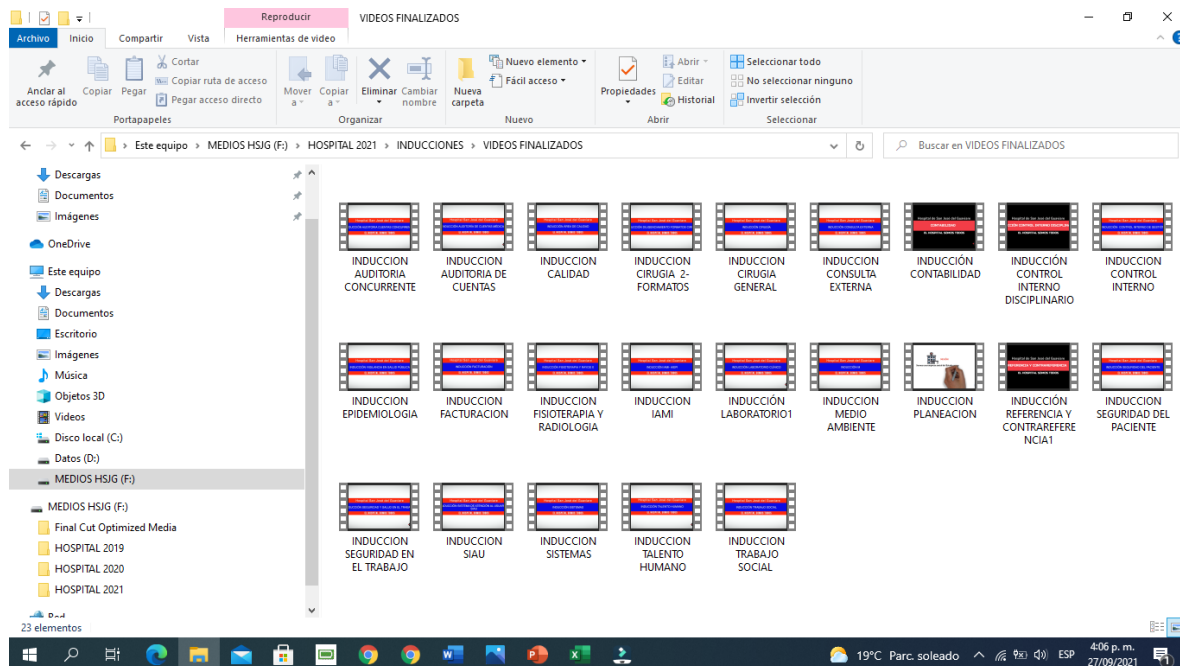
Reproducir
VIDEOS FINALIZADOS
Archivo Inicio Compartir Vista Herramientas de video

Anclar al acceso rápido
Copiar
Pegar
Cortar
Copiar ruta de acceso
Pegar acceso directo
Portapapeles
Mover a
Copiar a
Eliminar
Cambiar nombre
Organizar
Nueva carpeta
Nuevo elemento
Fácil acceso
Nuevo
Propiedades
Abrir
Editar
Historial
Abrir
Seleccionar todo
No seleccionar ninguno
Invertir selección
Seleccionar

Este equipo › MEDIOS HSJG (F:) › HOSPITAL 2021 › INDUCCIONES › VIDEOS FINALIZADOS
Buscar en VIDEOS FINALIZADOS

Descargas
Documentos
Imágenes
OneDrive
Este equipo
Descargas
Documentos
Escritorio
Imágenes
Música
Objetos 3D
Videos
Disco local (C:)
Datos (D:)
MEDIOS HSJG (F:)
MEDIOS HSJG (F:)
Final Cut Optimized Media
HOSPITAL 2019
HOSPITAL 2020
HOSPITAL 2021
Red

INDUCCION AUDITORIA CONCURRENTE
INDUCCION AUDITORIA DE CUENTAS
INDUCCION CALIDAD
INDUCCION CIRUGIA 2-FORMATOS
INDUCCION CIRUGIA GENERAL
INDUCCION CONSULTA EXTERNA
INDUCCIÓN CONTABILIDAD
INDUCCIÓN CONTROL INTERNO DISCIPLINARIO
INDUCCION CONTROL INTERNO
INDUCCION EPIDEMIOLOGIA
INDUCCION FACTURACION
INDUCCION FISIOTERAPIA Y RADIOLOGIA
INDUCCION IAMI
INDUCCIÓN LABORATORIO1
INDUCCION MEDIO AMBIENTE
INDUCCION PLANEACION
INDUCCIÓN REFERENCIA Y CONTRAREFERENCIA1
INDUCCION SEGURIDAD DEL PACIENTE
INDUCCION SEGURIDAD EN EL TRABAJO
INDUCCION SIAU
INDUCCION SISTEMAS
INDUCCION TALENTO HUMANO
INDUCCION TRABAJO SOCIAL

23 elementos

19°C Parc. soleado ESP 4:06 p. m. 27/09/2021